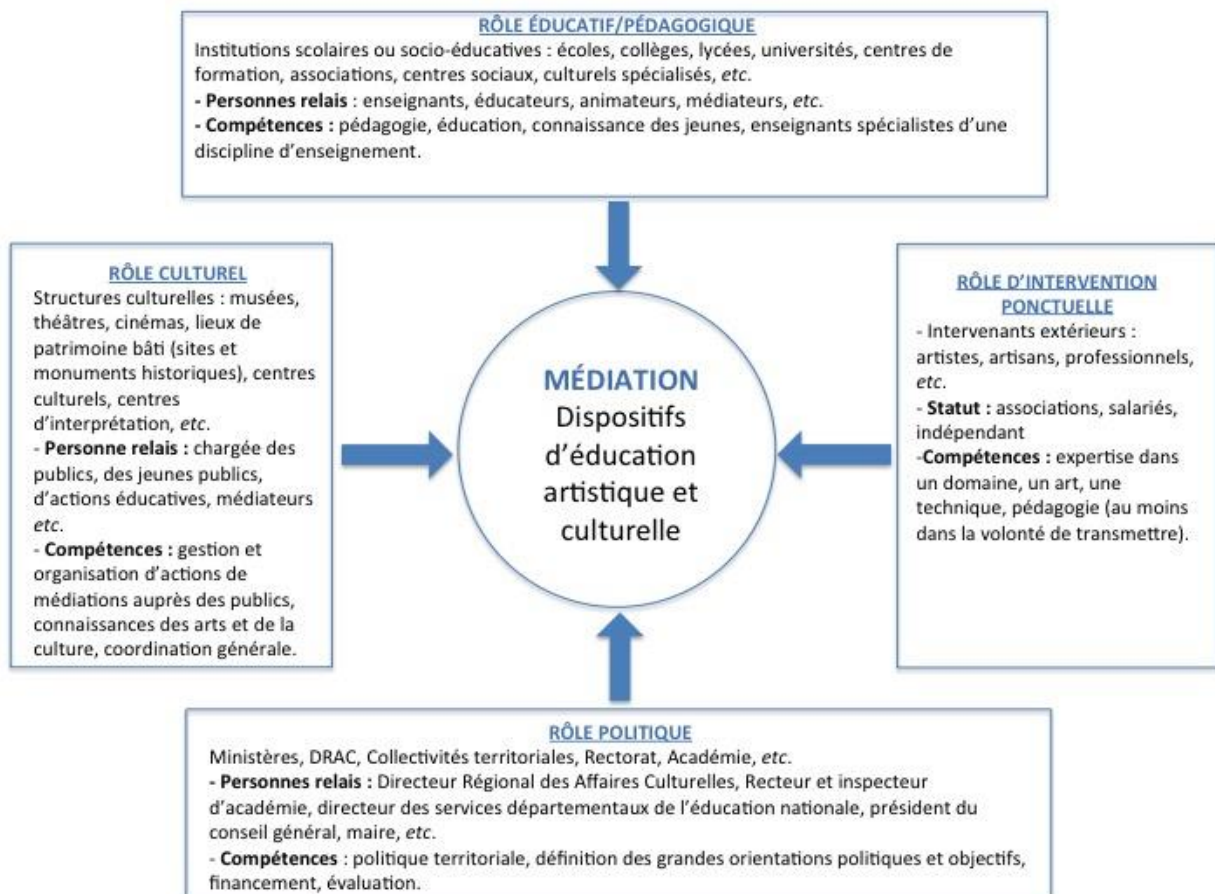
RÔLE ÉDUCATIF/PÉDAGOGIQUE
Institutions scolaires ou socio-éducatives : écoles, collèges, lycées, universités, centres de formation, associations, centres sociaux, culturels spécialisés, *etc*.
- **Personnes relais** : enseignants, éducateurs, animateurs, médiateurs, *etc*.
- **Compétences :** pédagogie, éducation, connaissance des jeunes, enseignants spécialistes d'une discipline d'enseignement.

RÔLE CULTUREL
Structures culturelles : musées, théâtres, cinémas, lieux de patrimoine bâti (sites et monuments historiques), centres culturels, centres d'interprétation, *etc*.
- **Personne relais :** chargée des publics, des jeunes publics, d'actions éducatives, médiateurs *etc*.
- **Compétences :** gestion et organisation d'actions de médiations auprès des publics, connaissances des arts et de la culture, coordination générale.

MÉDIATION
Dispositifs d'éducation artistique et culturelle

RÔLE D'INTERVENTION PONCTUELLE
- Intervenants extérieurs : artistes, artisans, professionnels, *etc*.
- **Statut :** associations, salariés, indépendant
-**Compétences :** expertise dans un domaine, un art, une technique, pédagogie (au moins dans la volonté de transmettre).

RÔLE POLITIQUE
Ministères, DRAC, Collectivités territoriales, Rectorat, Académie, *etc*.
- **Personnes relais :** Directeur Régional des Affaires Culturelles, Recteur et inspecteur d'académie, directeur des services départementaux de l'éducation nationale, président du conseil général, maire, *etc*.
- **Compétences** : politique territoriale, définition des grandes orientations politiques et objectifs, financement, évaluation.